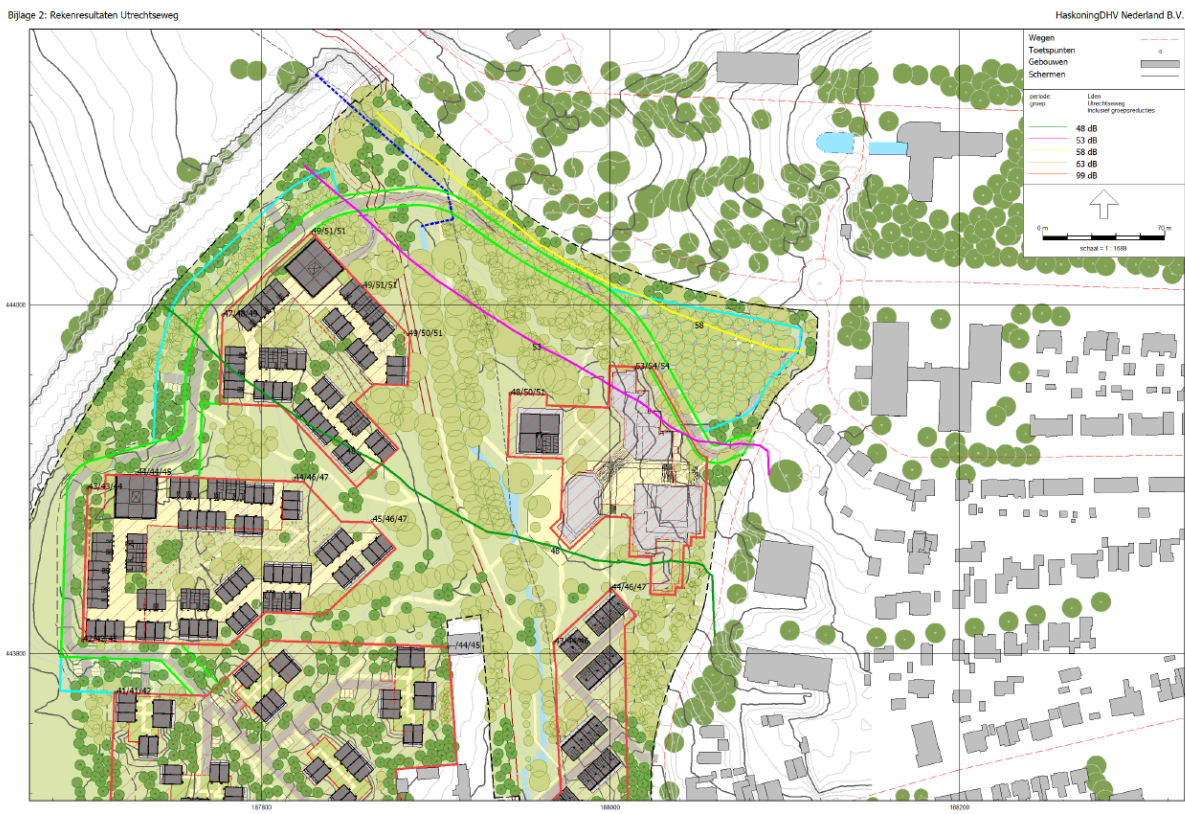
Bijlage 2: Rekenresultaten Utrechtseweg

HaskoningDHV Nederland B.V.

Wegen
Toetspunten
Gebouwen
Schermen

periode: Lden
groep: Utrechtseweg
Inclusief groepsreducties

48 dB
53 dB
58 dB
63 dB
99 dB

0 m
70 m
schaal = 1 : 1688

49/51/51
49/51/51
47/48/49
49/50/51
48/50/51
52/54/54
53
58
44/46/47
45/46/47
48
46/46/47
42/43/44
43/44/45
/44/45
41/41/42

444000
443800
187800
188000
188200